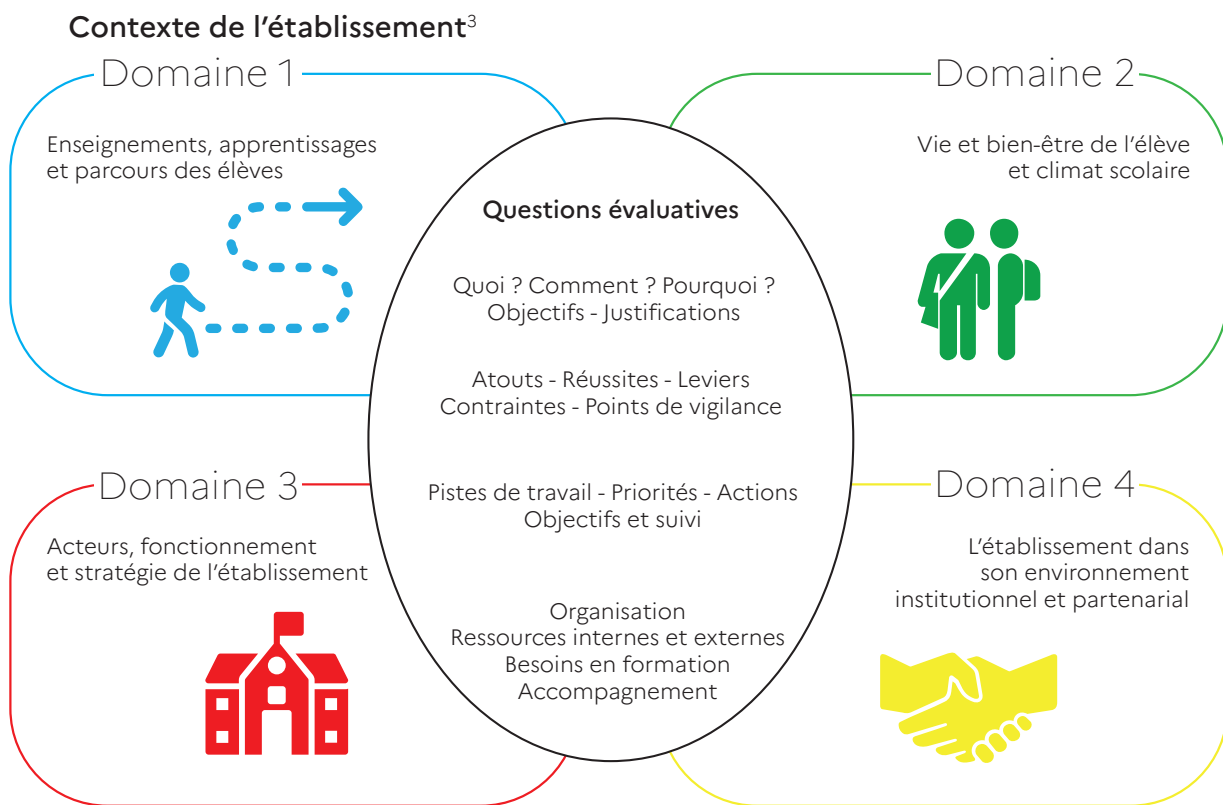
Contexte de l'établissement$^3$

Domaine 1

Enseignements, apprentissages et parcours des élèves

Questions évaluatives

Quoi ? Comment ? Pourquoi ?
Objectifs - Justifications

Atouts - Réussites - Leviers
Contraintes - Points de vigilance

Pistes de travail - Priorités - Actions
Objectifs et suivi

Organisation
Ressources internes et externes
Besoins en formation
Accompagnement

Domaine 2

Vie et bien-être de l'élève et climat scolaire

Domaine 3

Acteurs, fonctionnement et stratégie de l'établissement

Domaine 4

L'établissement dans son environnement institutionnel et partenarial